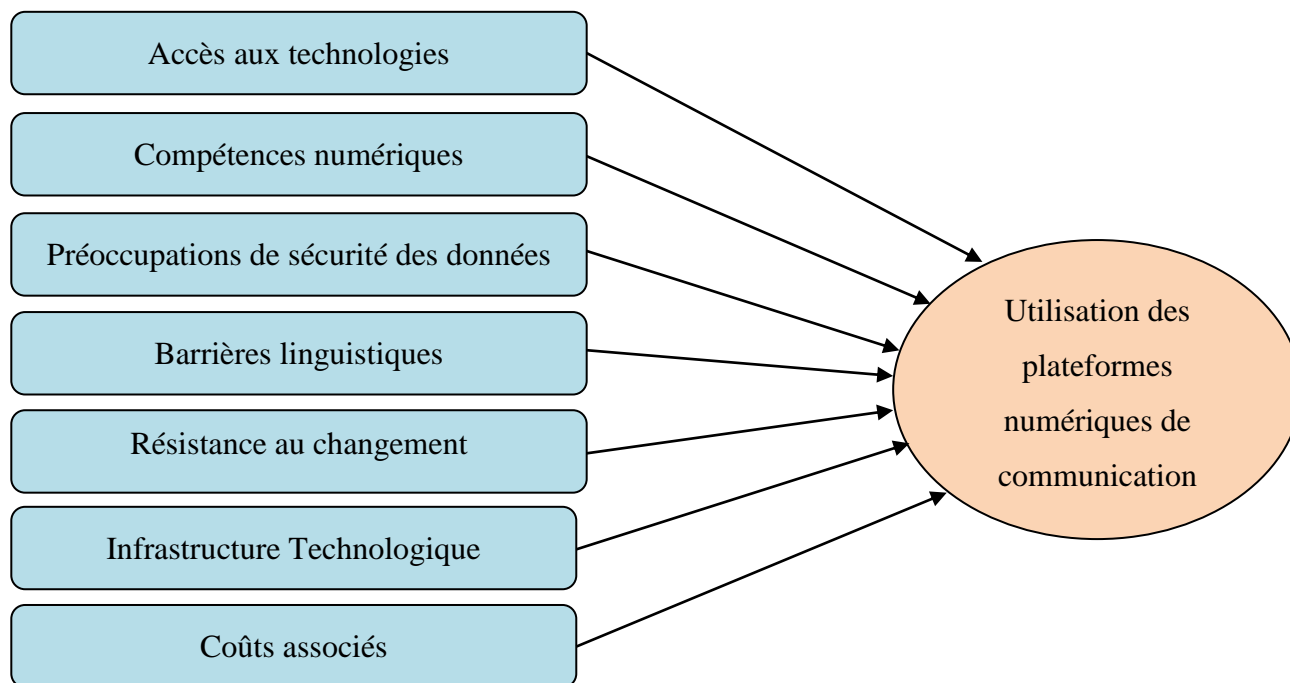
Accès aux technologies

Compétences numériques

Préoccupations de sécurité des données

Barrières linguistiques

Résistance au changement

Infrastructure Technologique

Coûts associés

Utilisation des plateformes numériques de communication